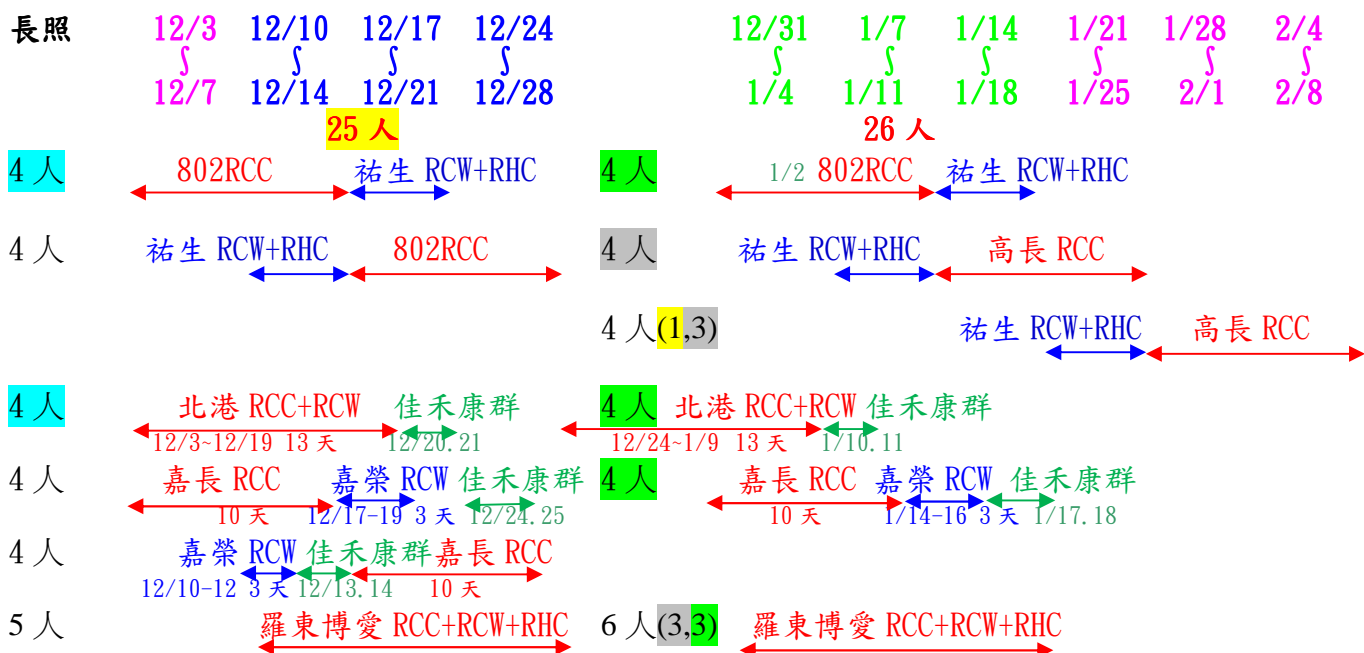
長照

| 12/3 ∫ 12/7 | 12/10 ∫ 12/14 | 12/17 ∫ 12/21 | 12/24 ∫ 12/28 | 12/31 ∫ 1/4 | 1/7 ∫ 1/11 | 1/14 ∫ 1/18 | 1/21 ∫ 1/25 | 1/28 ∫ 2/1 | 2/4 ∫ 2/8 |
|---|---|---|---|---|---|---|---|---|---|

25 人

26 人

4 人 802RCC 祐生 RCW+RHC

4 人 1/2 802RCC 祐生 RCW+RHC

4 人 祐生 RCW+RHC 802RCC

4 人 祐生 RCW+RHC 高長 RCC

4 人(1,3) 祐生 RCW+RHC 高長 RCC

4 人 北港 RCC+RCW 12/3~12/19 13 天 佳禾康群 12/20.21

4 人 北港 RCC+RCW 12/24~1/9 13 天 佳禾康群 1/10.11

4 人 嘉長 RCC 10 天 嘉榮 RCW 12/17-19 3 天 佳禾康群 12/24.25

4 人 嘉長 RCC 10 天 嘉榮 RCW 1/14-16 3 天 佳禾康群 1/17.18

4 人 嘉榮 RCW 12/10-12 3 天 佳禾康群 12/13.14 嘉長 RCC 10 天

5 人 羅東博愛 RCC+RCW+RHC

6 人(3,3) 羅東博愛 RCC+RCW+RHC